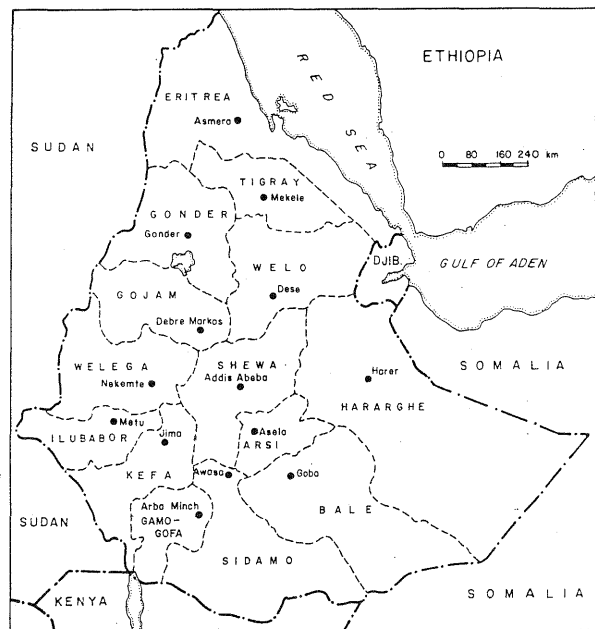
ETHIOPIA

RED SEA

0 80 160 240 km

ERITREA
Asmera

SUDAN

TIGRAY
Mekele

GONDER
Gonder

DJIB.

GULF OF ADEN

WELO
Dese

GOJAM
Debre Markos

WELEGA
Nekemte

SHEWA
Addis Abeba

SOMALIA

Harer

HARARGHE

Metu

ILUBABOR

Jima

Asela
ARSI

KEFA

Awasa

Goba

BALE

SUDAN

Arba Minch
GAMO-GOFA

SIDAMO

KENYA

SOMALIA